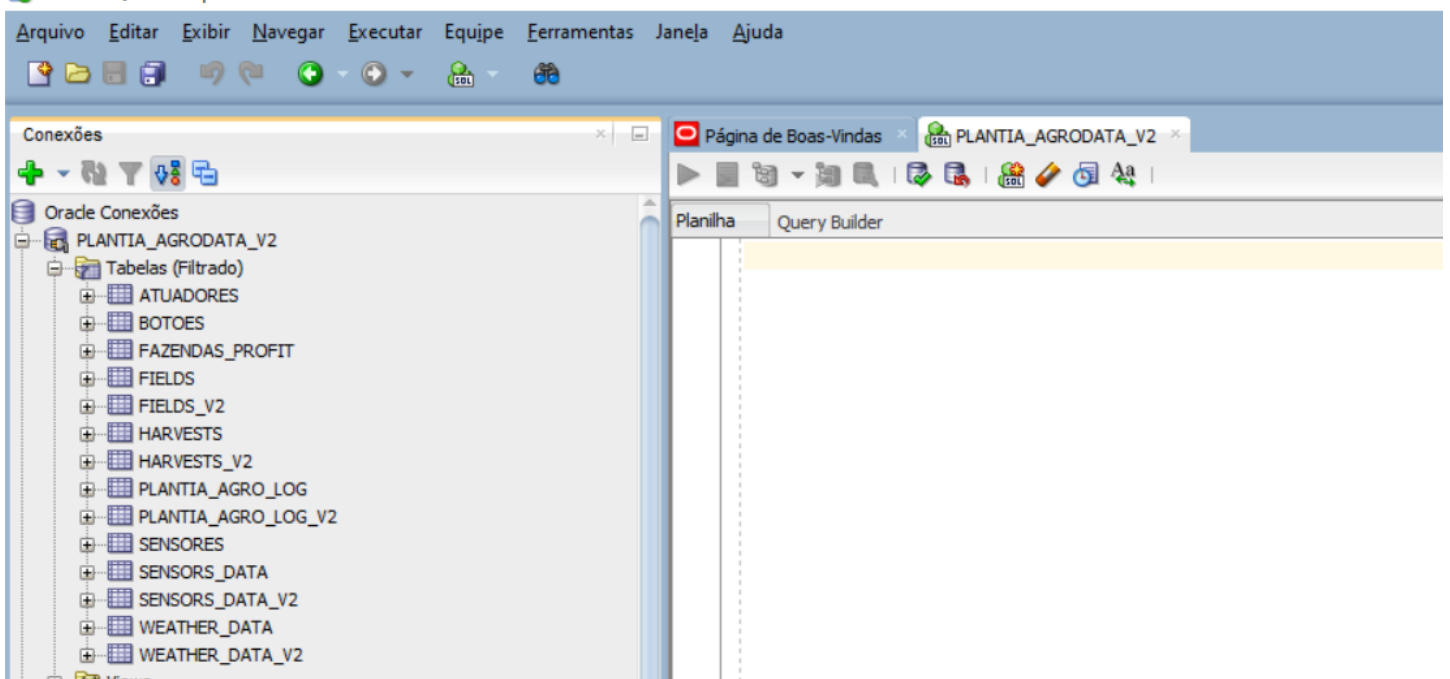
Arquivo Editar Exibir Navegar Executar Equipe Ferramentas Janela Ajuda

Conexões

Oracle Conexões
PLANTIA_AGRODATA_V2
Tabelas (Filtrado)
ATUADORES
BOTOES
FAZENDAS_PROFIT
FIELDS
FIELDS_V2
HARVESTS
HARVESTS_V2
PLANTIA_AGRO_LOG
PLANTIA_AGRO_LOG_V2
SENSORES
SENSORS_DATA
SENSORS_DATA_V2
WEATHER_DATA
WEATHER_DATA_V2

Página de Boas-Vindas
PLANTIA_AGRODATA_V2

Planilha
Query Builder